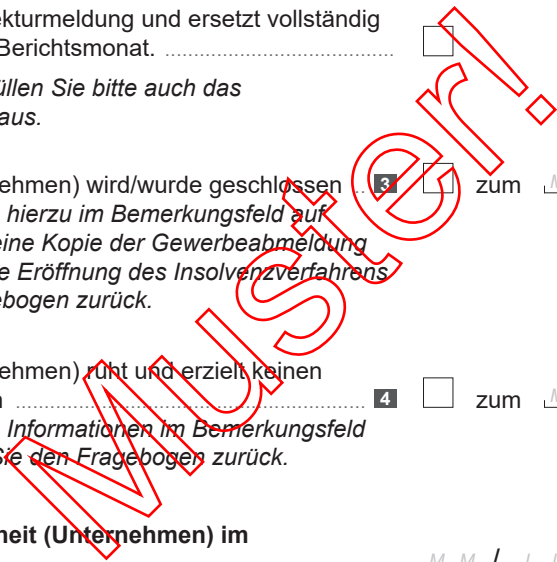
ekturmeldung und ersetzt vollständig Berichtsmonat. ..........................................

üllen Sie bitte auch das aus.

ehmen) wird/wurde geschlossen ... 3 zum M
hierzu im Bemerkungsfeld auf
eine Kopie der Gewerbeabmeldung
e Eröffnung des Insolvenzverfahrens
ebogen zurück.

ehmen) ruht und erzielt keinen
n ............................................................ 4 zum M
Informationen im Bemerkungsfeld
Sie den Fragebogen zurück.

heit (Unternehmen) im

M M /

Muster!